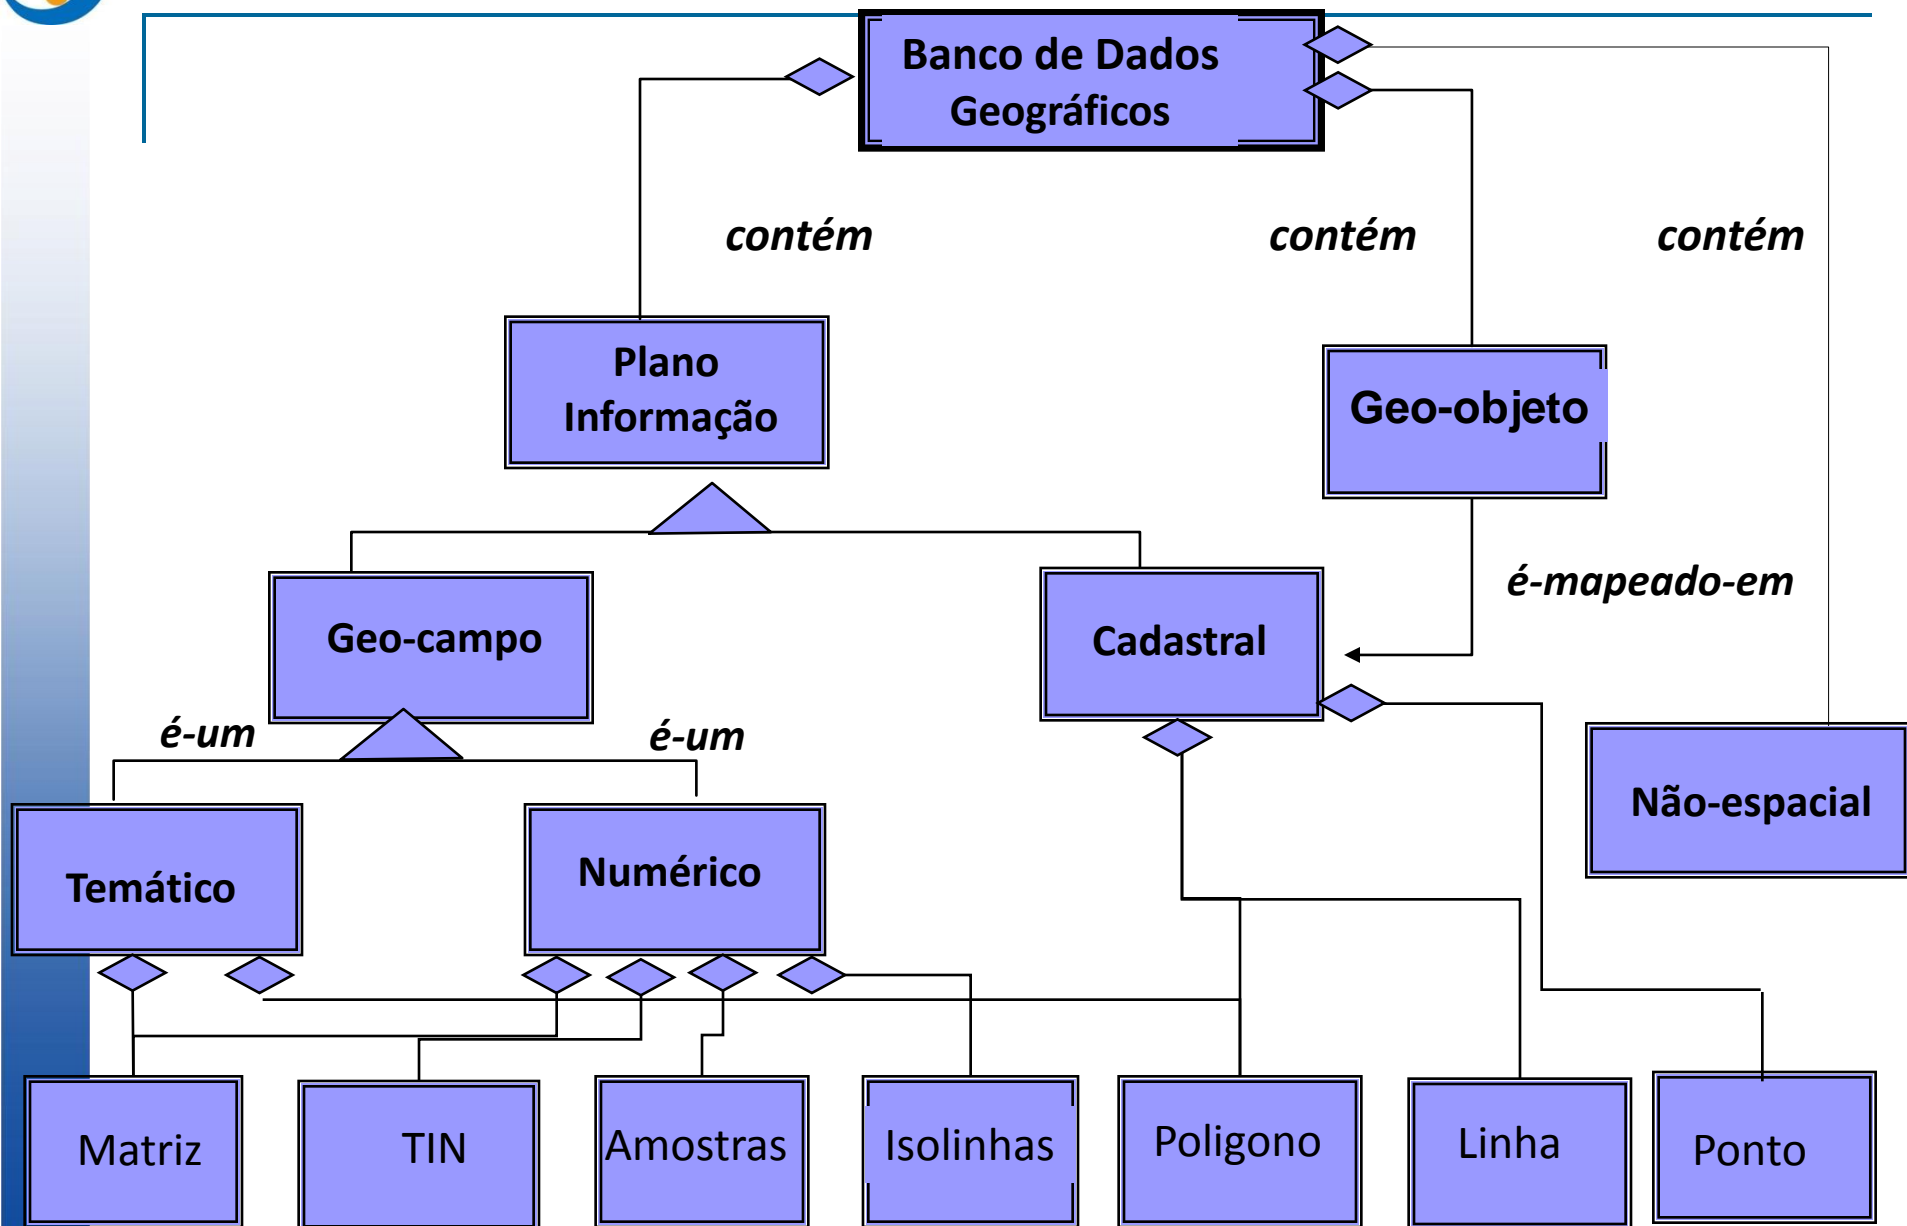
Banco de Dados Geográficos

contém

contém

contém

Plano Informação

Geo-objeto

é-mapeado-em

Geo-campo

Cadastral

é-um

é-um

Não-espacial

Temático

Numérico

Matriz

TIN

Amostras

Isolinhas

Poligono

Linha

Ponto